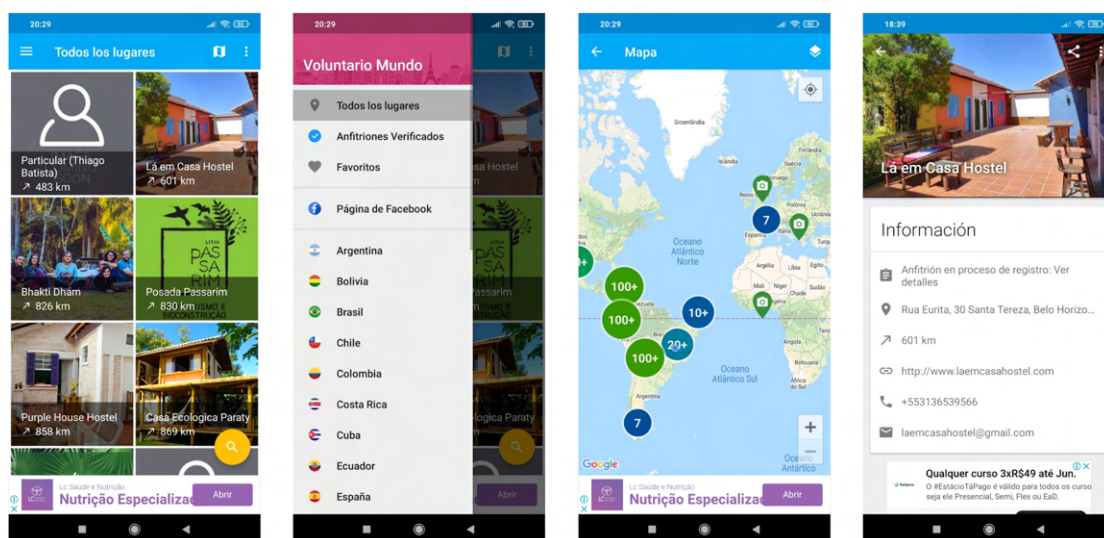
20:29

Todos los lugares

Particular (Thiago Batista)
↗ 483 km

Lá em Casa Hostel
↗ 601 km

Bhakti Dham
↗ 826 km

Posada Passarim
↗ 830 km

Purple House Hostel
↗ 858 km

Casa Ecologica Paraty
↗ 869 km

Lc Saúde e Nutrição
Nutrição Especializa
Abrir

20:29

Voluntario Mundo

Todos los lugares
Anfitriones Verificados
Favoritos
Página de Facebook
Argentina
Bolivia
Brasil
Chile
Colombia
Costa Rica
Cuba
Ecuador
España

Abrir

20:29

Mapa

Groenlandia
Islandia
Océano Atlántico Norte
Océano Atlántico Sur
7
100+
100+
10+
20+
100+
7
Google

Lc Saúde e Nutrição
Nutrição Especializa
Abrir

18:39

Lá em Casa Hostel

Información

Anfitrión en proceso de registro: Ver detalles
Rua Eurita, 30 Santa Tereza, Belo Horizo...
601 km
http://www.laemcasahostel.com
+553136539566
laemcasahostel@gmail.com

Qualquer curso 3xR$49 até Jun.
O #EstácioTáPago é válido para todos os cursos seja ele Presencial, Semi, Flex ou EaD.